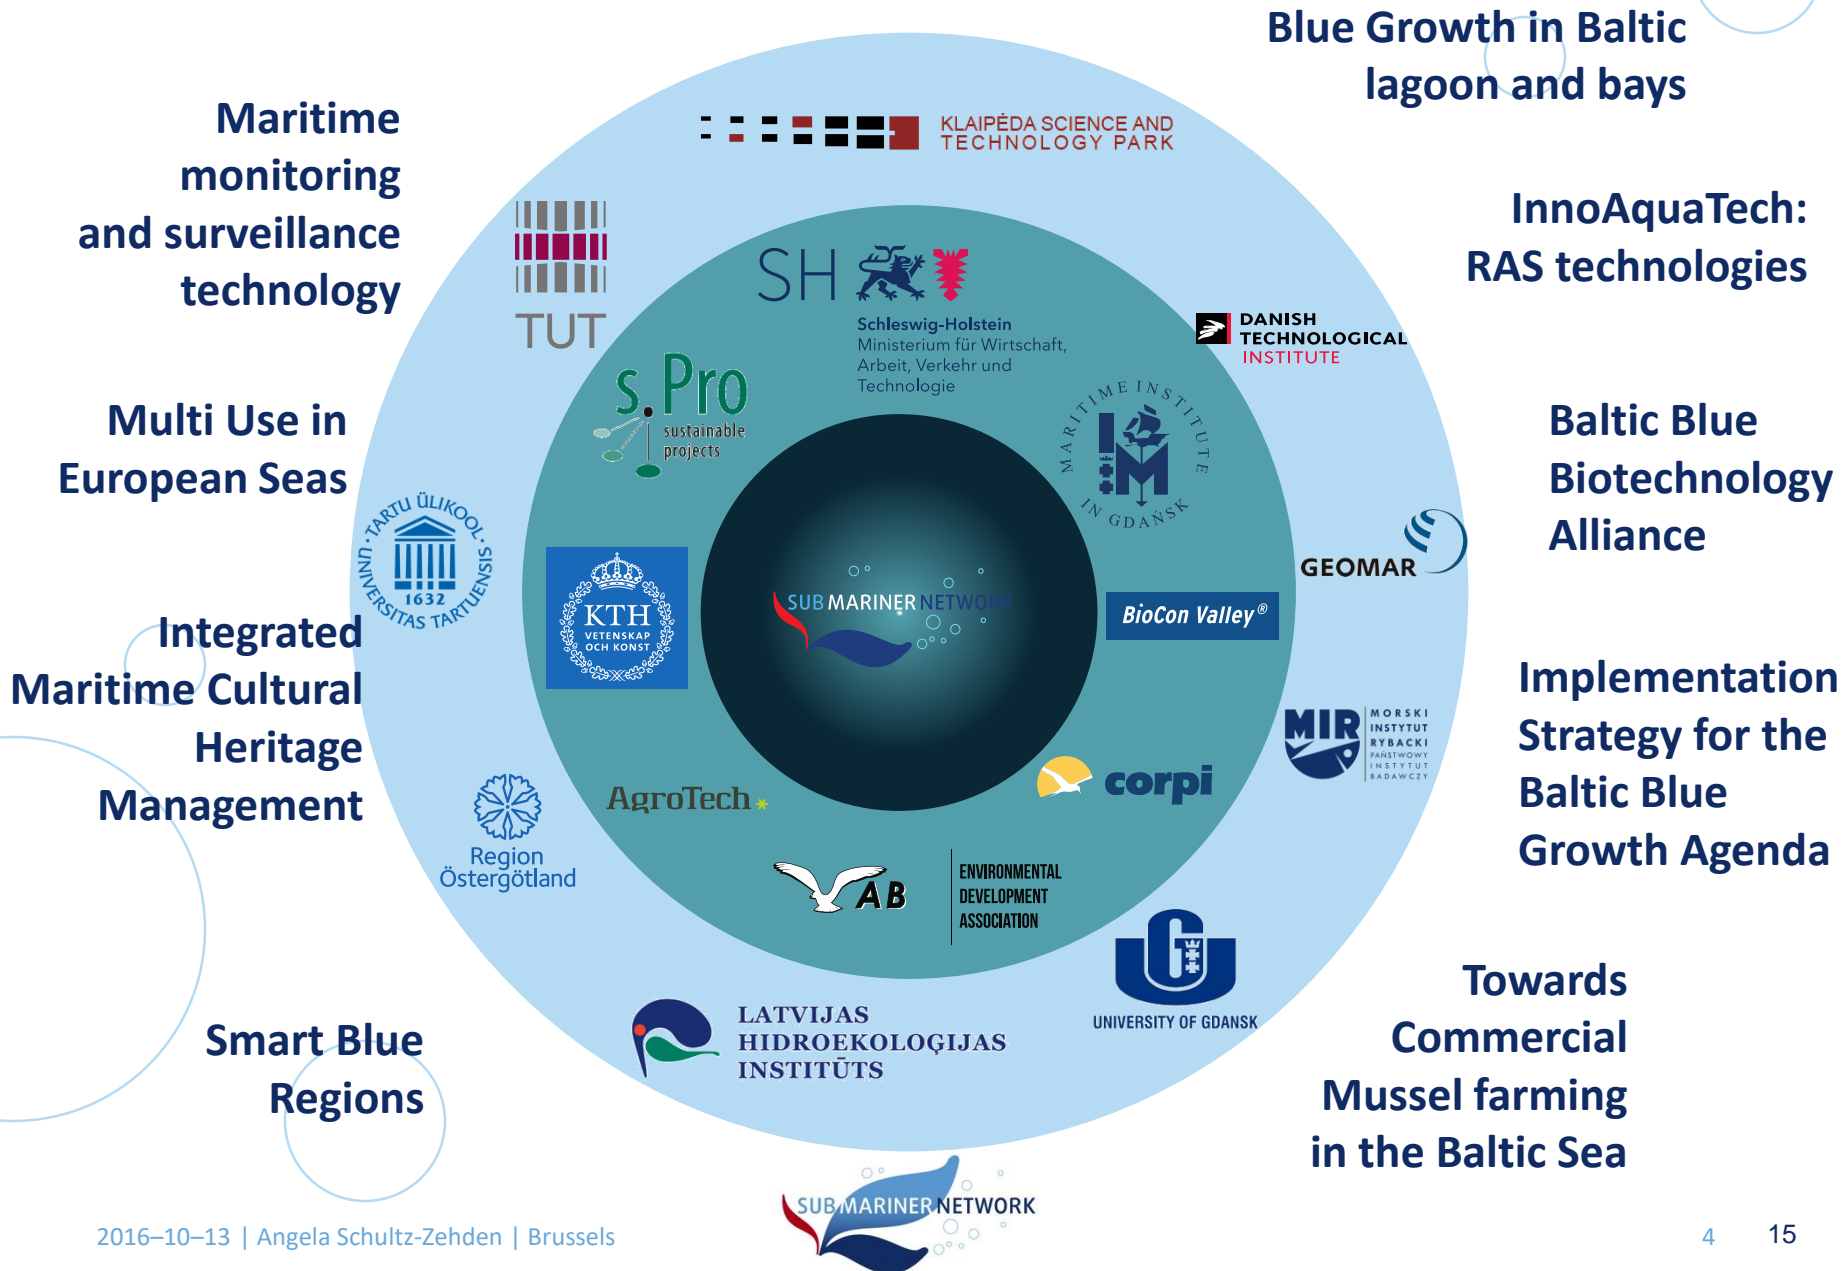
Maritime monitoring and surveillance technology

Blue Growth in Baltic lagoon and bays

InnoAquaTech: RAS technologies

Multi Use in European Seas

Baltic Blue Biotechnology Alliance

Integrated Maritime Cultural Heritage Management

Implementation Strategy for the Baltic Blue Growth Agenda

Smart Blue Regions

Towards Commercial Mussel farming in the Baltic Sea

KLAIPĖDA SCIENCE AND TECHNOLOGY PARK

TUT

SH

Schleswig-Holstein
Ministerium für Wirtschaft, Arbeit, Verkehr und Technologie

DANISH TECHNOLOGICAL INSTITUTE

s.Pro sustainable projects

MARITIME INSTITUTE IN GDAŃSK

TARTU ÜLIKOOL UNIVERSITAS TARTUENSIS 1632

KTH VETENSKAP OCH KONST

SUBMARINER NETWORK

BioCon Valley®

GEOMAR

MIR MORSKI INSTYTUT RYBACKI PAŃSTWOWY INSTYTUT BADAWCZY

AgroTech

corpi

Region Östergötland

AB ENVIRONMENTAL DEVELOPMENT ASSOCIATION

UNIVERSITY OF GDANSK

LATVIJAS HIDROEKOLOĢIJAS INSTITŪTS

SUBMARINER NETWORK

2016–10–13 | Angela Schultz-Zehden | Brussels

4

15